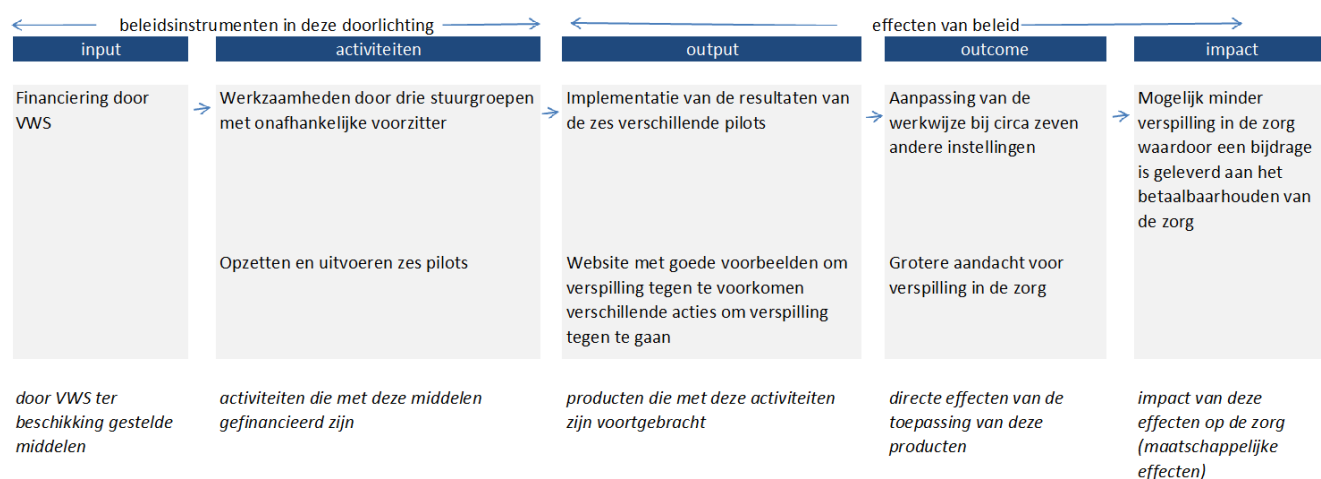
beleidsinstrumenten in deze doorlichting

effecten van beleid

input

activiteiten

output

outcome

impact

Financiering door VWS

Werkzaamheden door drie stuurgroepen met onafhankelijke voorzitter

Opzetten en uitvoeren zes pilots

Implementatie van de resultaten van de zes verschillende pilots

Website met goede voorbeelden om verspilling tegen te voorkomen verschillende acties om verspilling tegen te gaan

Aanpassing van de werkwijze bij circa zeven andere instellingen

Grotere aandacht voor verspilling in de zorg

Mogelijk minder verspilling in de zorg waardoor een bijdrage is geleverd aan het betaalbaarhouden van de zorg

door VWS ter beschikking gestelde middelen

activiteiten die met deze middelen gefinancieerd zijn

producten die met deze activiteiten zijn voortgebracht

directe effecten van de toepassing van deze producten

impact van deze effecten op de zorg (maatschappelijke effecten)